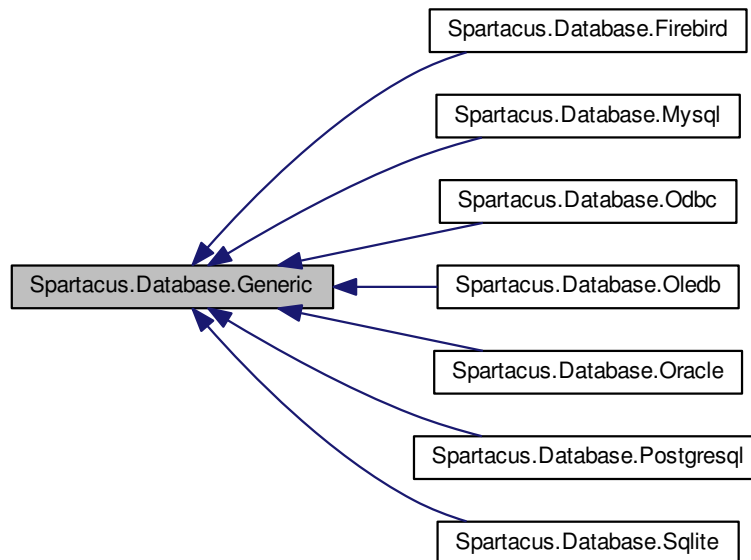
Spartacus.Database.Generic

Spartacus.Database.Firebird

Spartacus.Database.Mysql

Spartacus.Database.Odbc

Spartacus.Database.Oledb

Spartacus.Database.Oracle

Spartacus.Database.Postgresql

Spartacus.Database.Sqlite